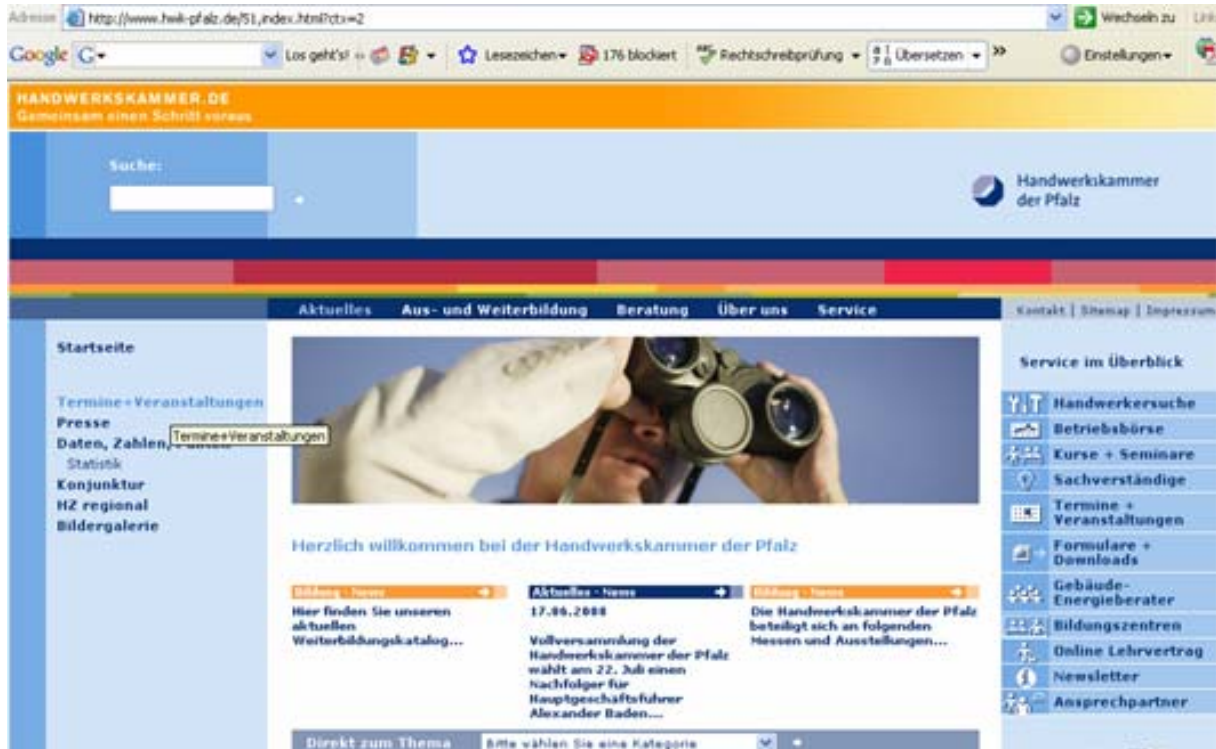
Adresse http://www.hwk-pfalz.de/51,index.html?ctx=2

Wechseln zu Links

Google G- Los geht's! 176 blockiert Rechtschreibprüfung Übersetzen » Einstellungen

HANDWERKSKAMMER.DE
Gemeinsam einen Schritt voraus

Suche:

Handwerkskammer der Pfalz

Aktuelles Aus- und Weiterbildung Beratung Über uns Service

Kontakt | Sitemap | Impressum

Startseite

Termine+Veranstaltungen
Presse
Daten, Zahlen, Fakten
Statistik
Konjunktur
HZ regional
Bildergalerie

Termine+Veranstaltungen

Herzlich willkommen bei der Handwerkskammer der Pfalz

Bildung - News
Hier finden Sie unseren aktuellen Weiterbildungskatalog...

Aktuelles - News
17.06.2008

Vollversammlung der Handwerkskammer der Pfalz wählt am 22. Juli einen Nachfolger für Hauptgeschäftsführer Alexander Baden...

Bildung - News
Die Handwerkskammer der Pfalz beteiligt sich an folgenden Messen und Ausstellungen...

Direkt zum Thema Bitte wählen Sie eine Kategorie

Service im Überblick

Handwerkersuche
Betriebsbörse
Kurse + Seminare
Sachverständige
Termine + Veranstaltungen
Formulare + Downloads
Gebäude-Energieberater
Bildungszentren
Online Lehrvertrag
Newsletter
Ansprechpartner